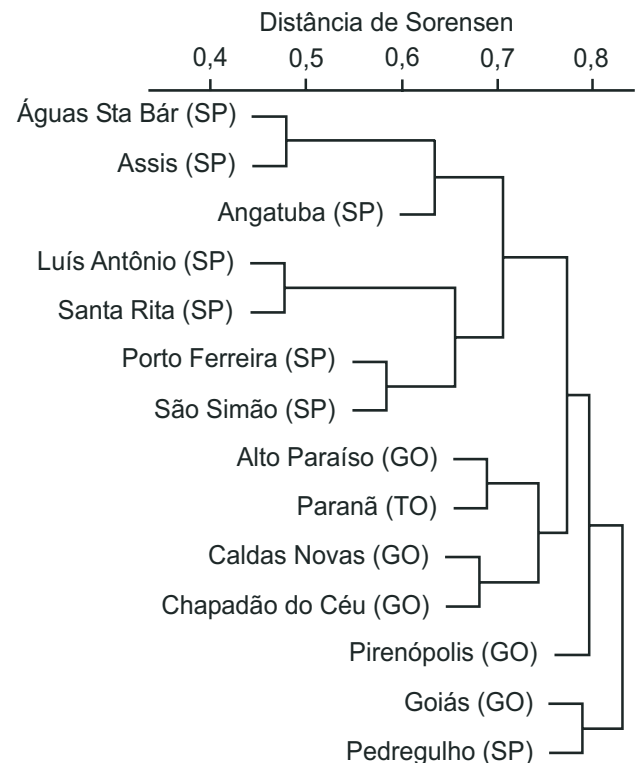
Distância de Sorensen

0,4 0,5 0,6 0,7 0,8

Águas Sta Bár (SP)
Assis (SP)
Angatuba (SP)
Luís Antônio (SP)
Santa Rita (SP)
Porto Ferreira (SP)
São Simão (SP)
Alto Paraíso (GO)
Paranã (TO)
Caldas Novas (GO)
Chapadão do Céu (GO)
Pirenópolis (GO)
Goiás (GO)
Pedregulho (SP)